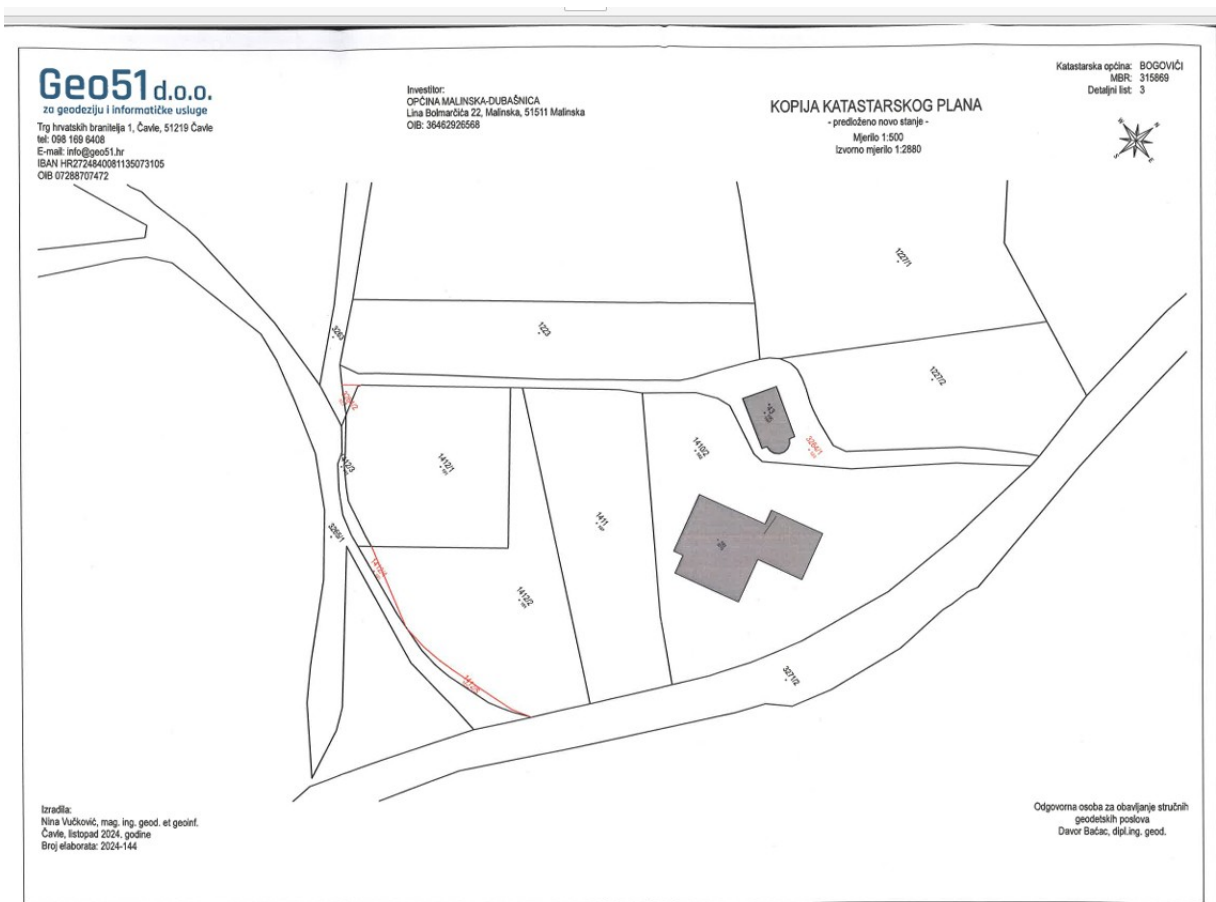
Geo51 d.o.o.
za geodeziju i informatičke usluge
Trg hrvatskih branitelja 1, Čavle, 51219 Čavle
tel: 098 169 6408
E-mail: info@geo51.hr
IBAN HR2724840081135073105
OIB 07288707472

Investitor:
OPĆINA MALINSKA-DUBAŠNICA
Lina Bolmarčića 22, Malinska, 51511 Malinska
OIB: 36462926568

KOPIJA KATASTARSKOG PLANA
- predloženo novo stanje -
Mjerilo 1:500
Izvorno mjerilo 1:2880

Katastarska općina: BOGOVIĆI
MBR: 315869
Detaljni list: 3

1227/1
1223
1227/2
3263
1412/2
1412/1
1410/2
1411
3256/1
3271/2
26
3256/1
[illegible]
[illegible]
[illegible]

Izradila:
Nina Vučković, mag. ing. geod. et geoinf.
Čavle, listopad 2024. godine
Broj elaborata: 2024-144

Odgovorna osoba za obavljanje stručnih geodetskih poslova
Davor Bačac, dipl.ing. geod.